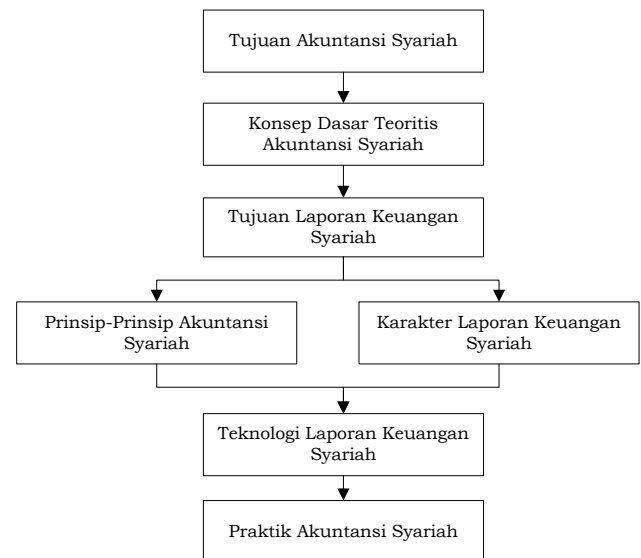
Tujuan Akuntansi Syariah

Konsep Dasar Teoritis Akuntansi Syariah

Tujuan Laporan Keuangan Syariah

Prinsip-Prinsip Akuntansi Syariah

Karakter Laporan Keuangan Syariah

Teknologi Laporan Keuangan Syariah

Praktik Akuntansi Syariah